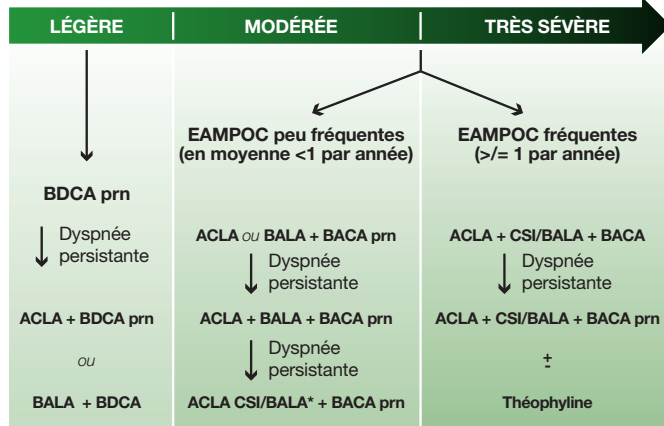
LÉGÈRE | MODÉRÉE | TRÈS SÉVÈRE

EAMPOC peu fréquentes (en moyenne <1 par année)

EAMPOC fréquentes (>/= 1 par année)

BDCA prn

Dyspnée persistante

ACLA + BDCA prn

ou

BALA + BDCA

ACLA ou BALA + BACA prn

Dyspnée persistante

ACLA + BALA + BACA prn

Dyspnée persistante

ACLA CSI/BALA* + BACA prn

ACLA + CSI/BALA + BACA

Dyspnée persistante

ACLA + CSI/BALA + BACA prn

±

Théophyline